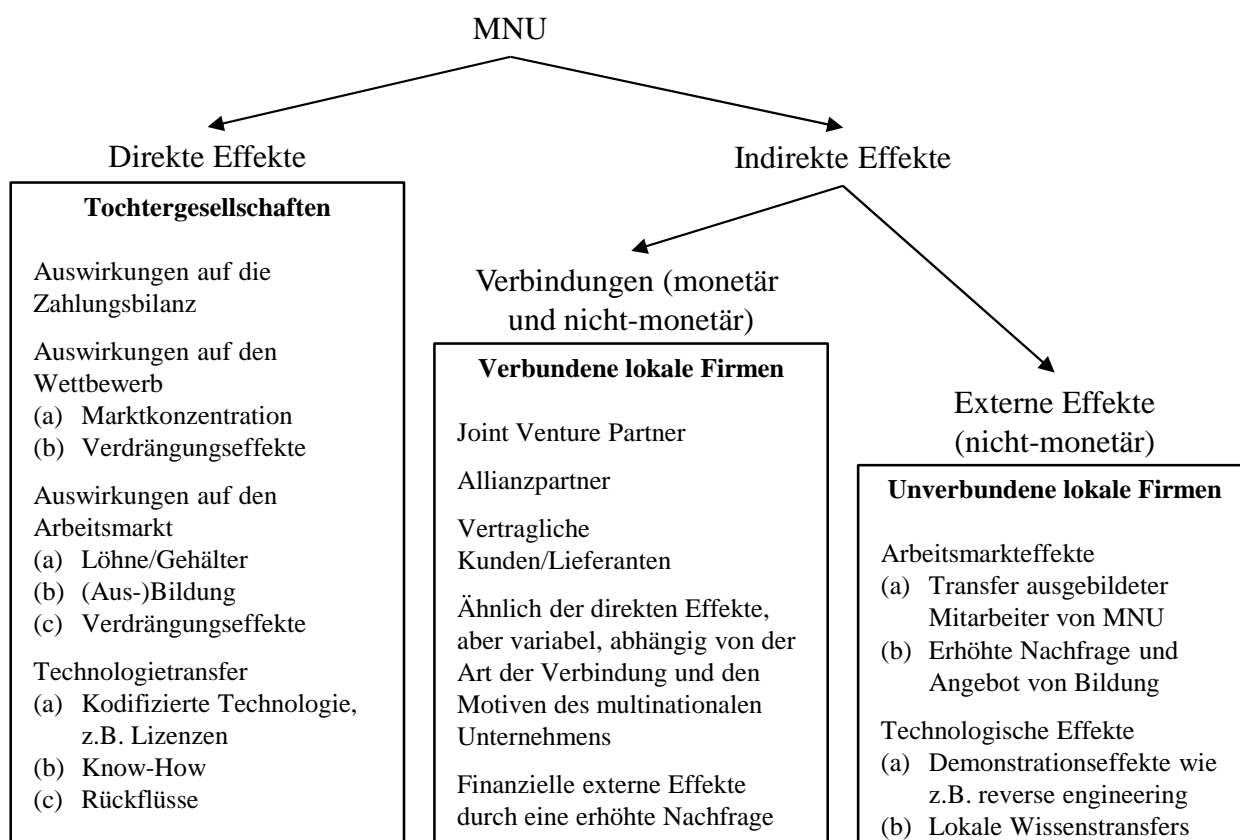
MNU

Direkte Effekte

Indirekte Effekte

**Tochtergesellschaften**

Auswirkungen auf die Zahlungsbilanz

Auswirkungen auf den Wettbewerb
(a) Marktkonzentration
(b) Verdrängungseffekte

Auswirkungen auf den Arbeitsmarkt
(a) Löhne/Gehälter
(b) (Aus-)Bildung
(c) Verdrängungseffekte

Technologietransfer
(a) Kodifizierte Technologie, z.B. Lizenzen
(b) Know-How
(c) Rückflüsse

Verbindungen (monetär und nicht-monetär)

**Verbundene lokale Firmen**

Joint Venture Partner

Allianzpartner

Vertragliche Kunden/Lieferanten

Ähnlich der direkten Effekte, aber variabel, abhängig von der Art der Verbindung und den Motiven des multinationalen Unternehmens

Finanzielle externe Effekte durch eine erhöhte Nachfrage

Externe Effekte (nicht-monetär)

**Unverbundene lokale Firmen**

Arbeitsmarkteffekte
(a) Transfer ausgebildeter Mitarbeiter von MNU
(b) Erhöhte Nachfrage und Angebot von Bildung

Technologische Effekte
(a) Demonstrationseffekte wie z.B. reverse engineering
(b) Lokale Wissenstransfers